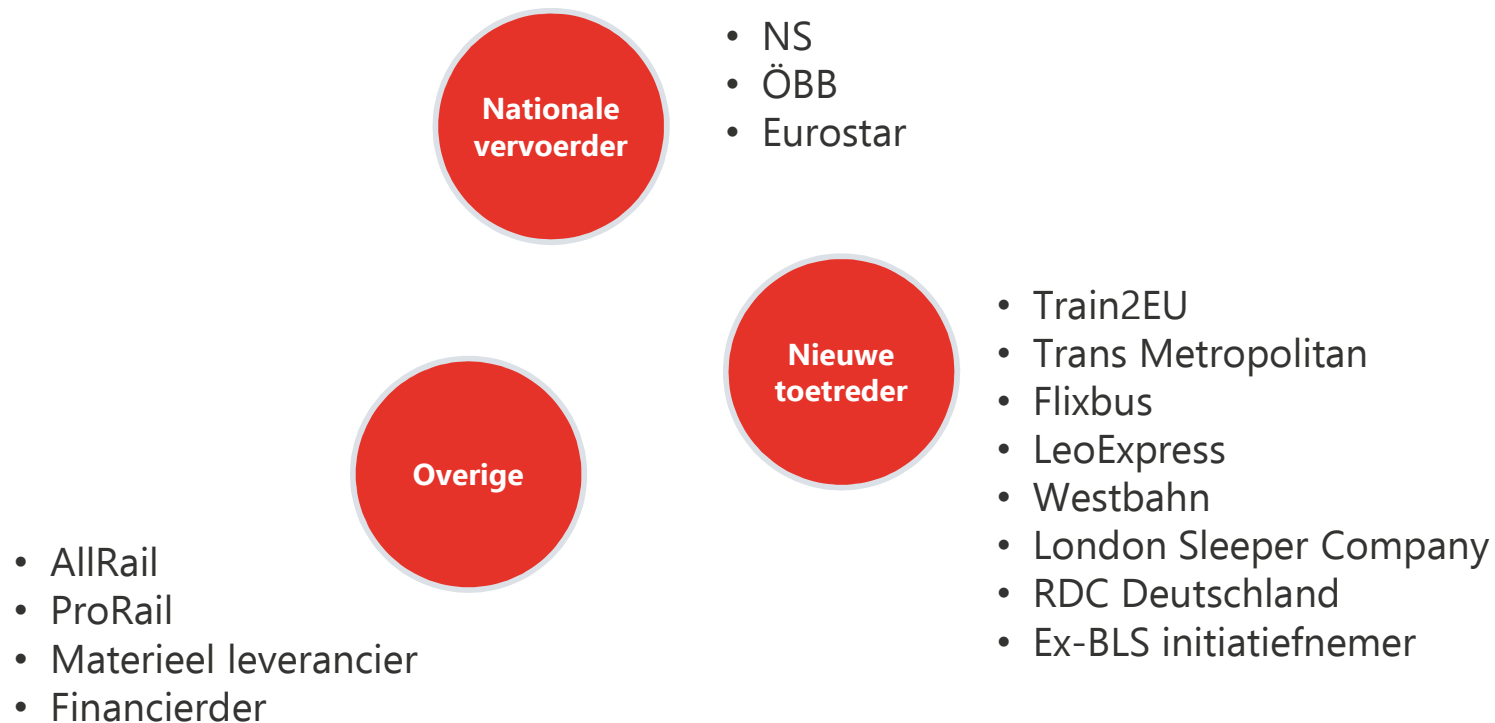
Nationale vervoerder

• NS
• ÖBB
• Eurostar

Nieuwe toetreder

• Train2EU
• Trans Metropolitan
• Flixbus
• LeoExpress
• Westbahn
• London Sleeper Company
• RDC Deutschland
• Ex-BLS initiatiefnemer

Overige

• AllRail
• ProRail
• Materieel leverancier
• Financierder